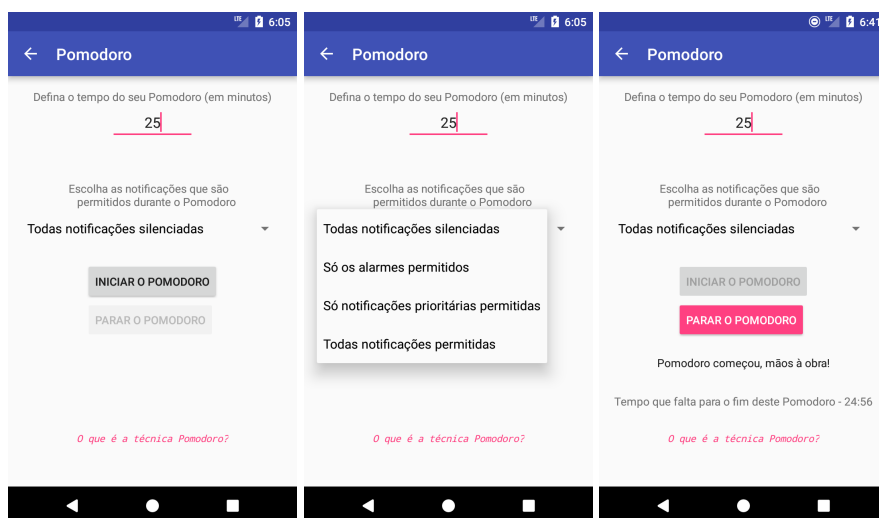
LTE 6:05

Pomodoro

Defina o tempo do seu Pomodoro (em minutos)

25

Escolha as notificações que são permitidos durante o Pomodoro

Todas notificações silenciadas

INICIAR O POMODORO

PARAR O POMODORO

O que é a técnica Pomodoro?

LTE 6:05

Pomodoro

Defina o tempo do seu Pomodoro (em minutos)

25

Escolha as notificações que são permitidos durante o Pomodoro

Todas notificações silenciadas

Só os alarmes permitidos

Só notificações prioritárias permitidas

Todas notificações permitidas

O que é a técnica Pomodoro?

LTE 6:41

Pomodoro

Defina o tempo do seu Pomodoro (em minutos)

25

Escolha as notificações que são permitidos durante o Pomodoro

Todas notificações silenciadas

INICIAR O POMODORO

PARAR O POMODORO

Pomodoro começou, mãos à obra!

Tempo que falta para o fim deste Pomodoro - 24:56

O que é a técnica Pomodoro?